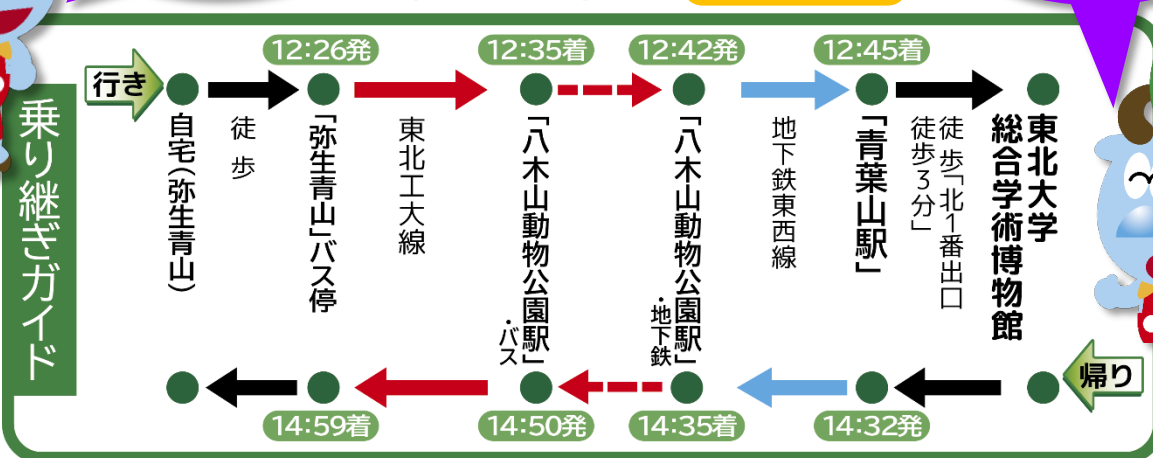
乗り継ぎガイド

行き

自宅(弥生青山)

徒歩

12:26発

「弥生青山」バス停

東北工大線

12:35着

「八木山動物公園駅」・バス

12:42発

「八木山動物公園駅」・地下鉄

地下鉄東西線

12:45着

「青葉山駅」

徒歩「北1番出口徒歩3分」

東北大学総合学術博物館

帰り

14:32発

14:35着

14:50発

14:59着